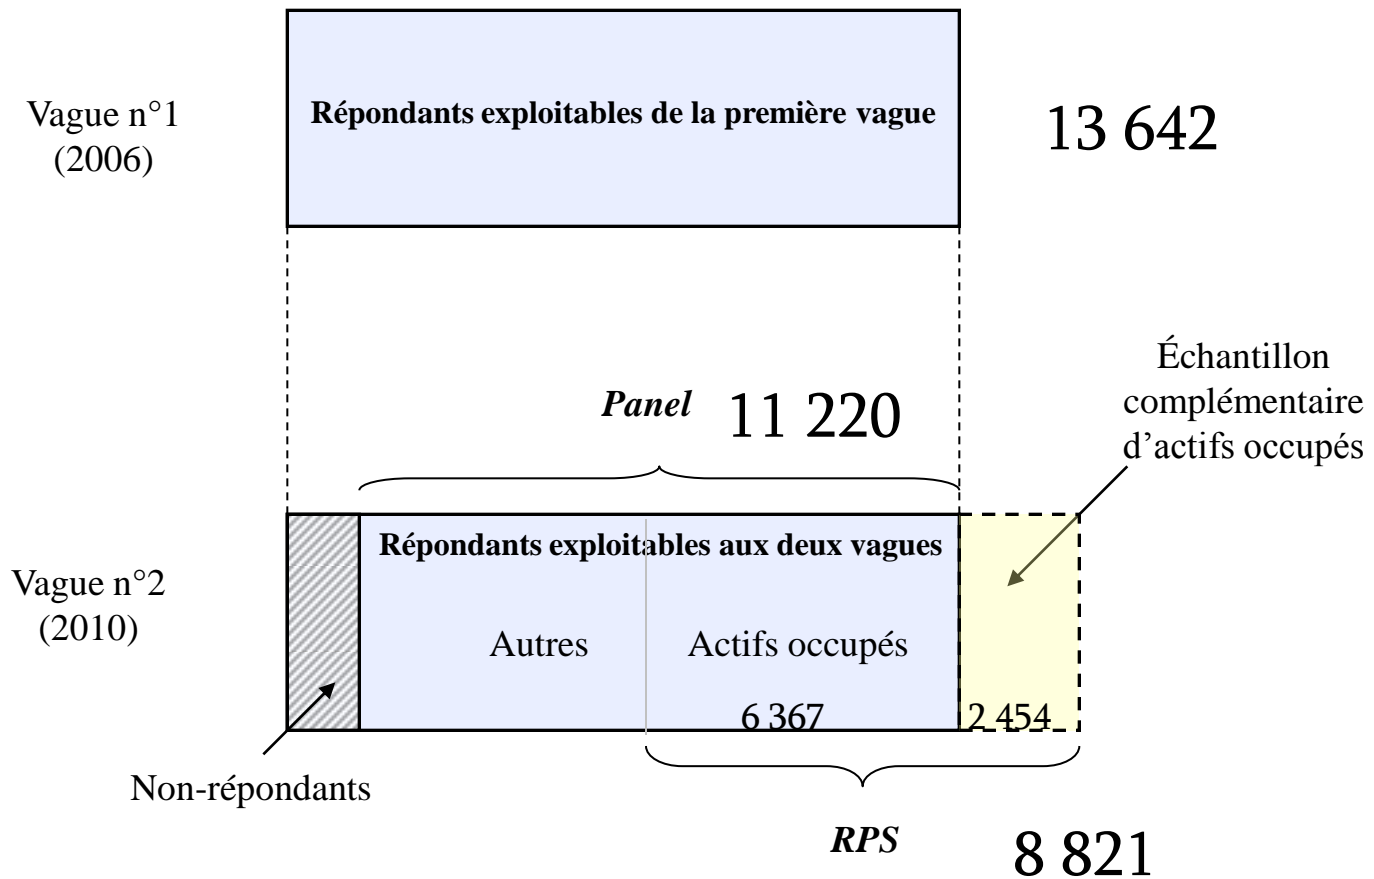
Vague n°1 (2006)

Répondants exploitables de la première vague

13 642

Échantillon complémentaire d'actifs occupés

Panel 11 220

Vague n°2 (2010)

Répondants exploitables aux deux vagues

Autres

Actifs occupés

6 367

2 454

Non-répondants

RPS

8 821